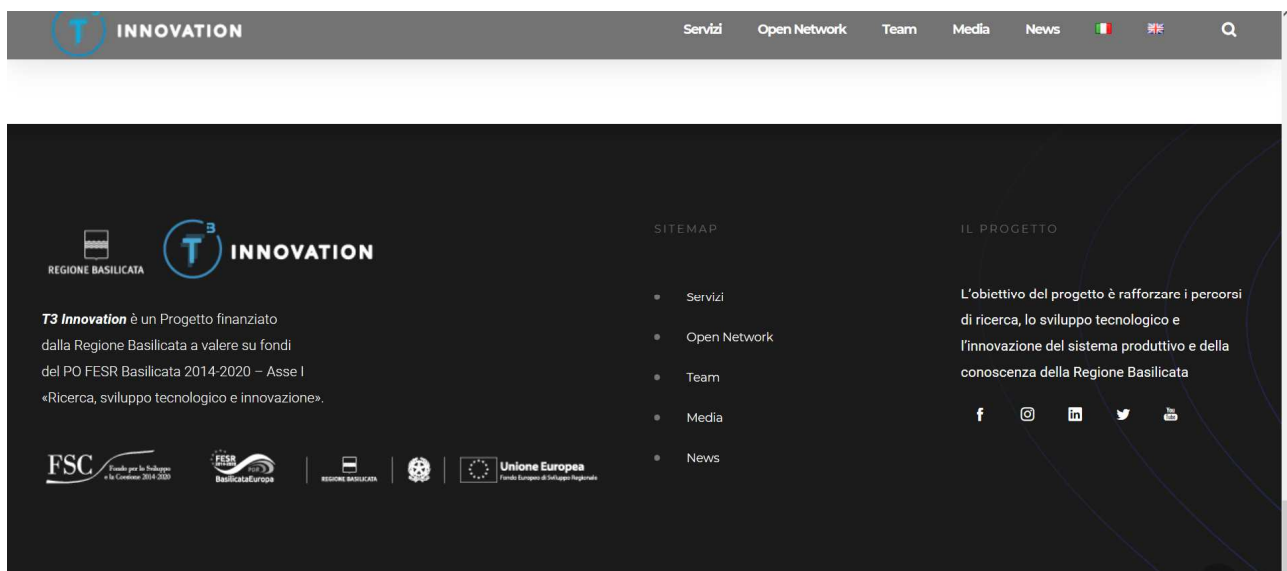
T INNOVATION

Servizi Open Network Team Media News

REGIONE BASILICATA

T 3 INNOVATION

*T3 Innovation* è un Progetto finanziato dalla Regione Basilicata a valere su fondi del PO FESR Basilicata 2014-2020 – Asse I «Ricerca, sviluppo tecnologico e innovazione».

FSC Fondo per lo Sviluppo e la Coesione 2014-2020

FESR 2014-2020 POR BasilicataEuropa

REGIONE BASILICATA

Unione Europea Fondo Europeo di Sviluppo Regionale

SITEMAP

- Servizi
- Open Network
- Team
- Media
- News

IL PROGETTO

L'obiettivo del progetto è rafforzare i percorsi di ricerca, lo sviluppo tecnologico e l'innovazione del sistema produttivo e della conoscenza della Regione Basilicata